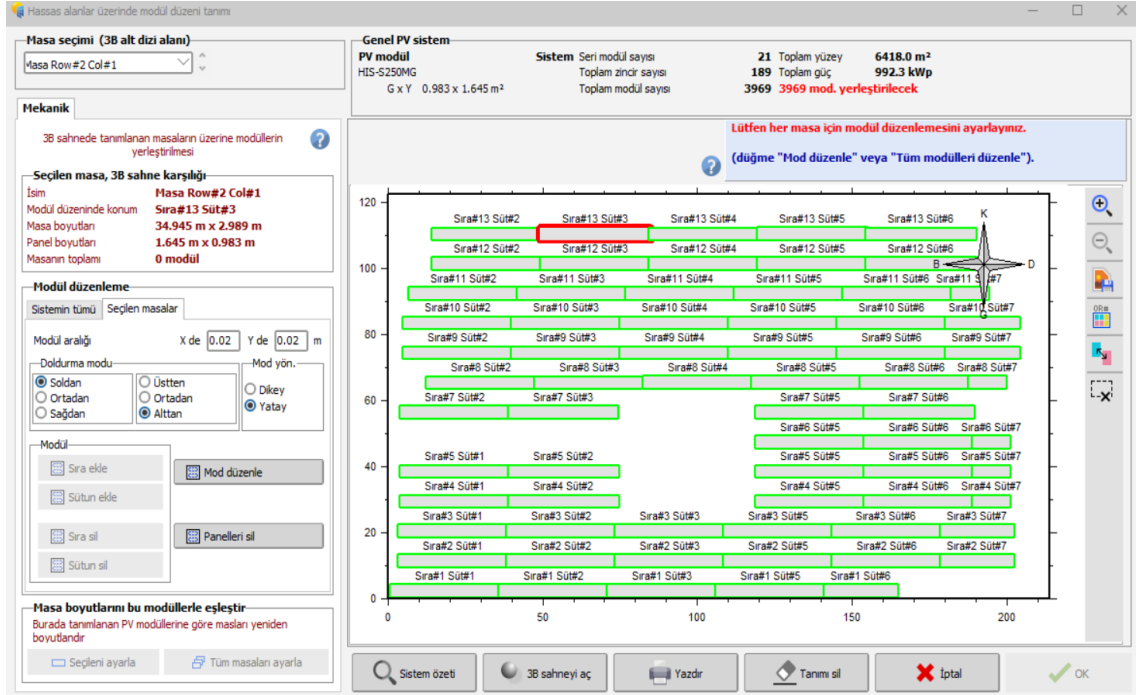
Hassas alanlar üzerinde modül düzeni tanımı

Masa seçimi (3B alt dizi alanı)
Masa Row#2 Col#1

Mekanik

3B sahnede tanımlanan masaların üzerine modüllerin yerleştirilmesi

Seçilen masa, 3B sahne karşılığı
| İsim | Masa Row#2 Col#1 |
|---|---|
| Modül düzeninde konum | Sıra#13 Süt#3 |
| Masa boyutları | 34.945 m x 2.989 m |
| Panel boyutları | 1.645 m x 0.983 m |
| Masanın toplamı | 0 modül |

Modül düzenleme
Sistemin tümü | Seçilen masalar
Modül aralığı X de 0.02 Y de 0.02 m
Doldurma modu
Soldan
Ortadan
Sağdan
Üstten
Ortadan
Alttan
Mod yön.
Dikey
Yatay
Modül
Sıra ekle
Sütun ekle
Sıra sil
Sütun sil
Mod düzenle
Panelleri sil

Masa boyutlarını bu modüllerle eşleştir
Burada tanımlanan PV modüllerine göre masları yeniden boyutlandır
Seçileni ayarla
Tüm masaları ayarla

Genel PV sistem
PV modül
HIS-S250MG
G x Y 0.983 x 1.645 m²
Sistem Seri modül sayısı 21 Toplam yüzey 6418.0 m²
Toplam zincir sayısı 189 Toplam güç 992.3 kWp
Toplam modül sayısı 3969 3969 mod. yerleştirilecek

Lütfen her masa için modül düzenlemesini ayarlayınız.
(düğme "Mod düzenle" veya "Tüm modülleri düzenle").

Sıra#13 Süt#2 Sıra#13 Süt#3 Sıra#13 Süt#4 Sıra#13 Süt#5 Sıra#13 Süt#6
Sıra#12 Süt#2 Sıra#12 Süt#3 Sıra#12 Süt#4 Sıra#12 Süt#5 Sıra#12 Süt#6
Sıra#11 Süt#2 Sıra#11 Süt#3 Sıra#11 Süt#4 Sıra#11 Süt#5 Sıra#11 Süt#6 Sıra#11 Süt#7
Sıra#10 Süt#2 Sıra#10 Süt#3 Sıra#10 Süt#4 Sıra#10 Süt#5 Sıra#10 Süt#6 Sıra#10 Süt#7
Sıra#9 Süt#2 Sıra#9 Süt#3 Sıra#9 Süt#4 Sıra#9 Süt#5 Sıra#9 Süt#6 Sıra#9 Süt#7
Sıra#8 Süt#2 Sıra#8 Süt#3 Sıra#8 Süt#4 Sıra#8 Süt#5 Sıra#8 Süt#6 Sıra#8 Süt#7
Sıra#7 Süt#2 Sıra#7 Süt#3 Sıra#7 Süt#5 Sıra#7 Süt#6
Sıra#6 Süt#5 Sıra#6 Süt#6 Sıra#6 Süt#7
Sıra#5 Süt#1 Sıra#5 Süt#2 Sıra#5 Süt#5 Sıra#5 Süt#6 Sıra#5 Süt#7
Sıra#4 Süt#1 Sıra#4 Süt#2 Sıra#4 Süt#5 Sıra#4 Süt#6 Sıra#4 Süt#7
Sıra#3 Süt#1 Sıra#3 Süt#2 Sıra#3 Süt#3 Sıra#3 Süt#5 Sıra#3 Süt#6 Sıra#3 Süt#7
Sıra#2 Süt#1 Sıra#2 Süt#2 Sıra#2 Süt#3 Sıra#2 Süt#5 Sıra#2 Süt#6 Sıra#2 Süt#7
Sıra#1 Süt#1 Sıra#1 Süt#2 Sıra#1 Süt#3 Sıra#1 Süt#5 Sıra#1 Süt#6
K B D G
120 100 80 60 40 20 0
0 50 100 150 200

Sistem özeti
3B sahneyi aç
Yazdır
Tanımı sil
İptal
OK